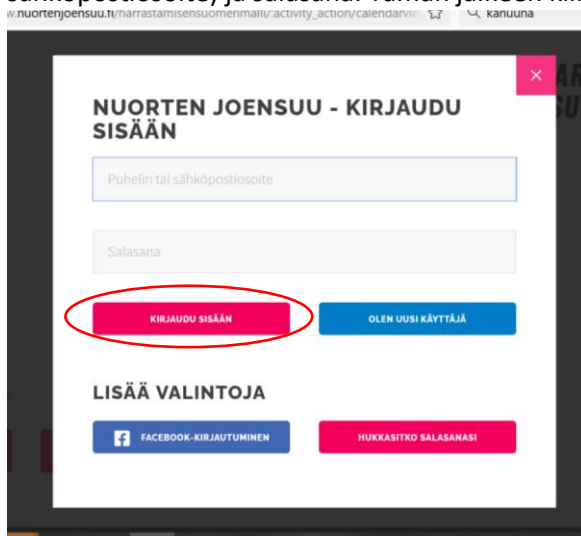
sähköpostiosoite) ja salasana. Tämän jälkeen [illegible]
w.nuortenjoensuu.fi/harrastamisensuomenmalli/:activity_action/calendarvie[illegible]
kanuuna

×

NUORTEN JOENSUU - KIRJAUDU SISÄÄN

Puhelin tai sähköpostiosoite

Salasana

KIRJAUDU SISÄÄN

OLEN UUSI KÄYTTÄJÄ

LISÄÄ VALINTOJA

FACEBOOK-KIRJAUTUMINEN

HUKKASITKO SALASANASI